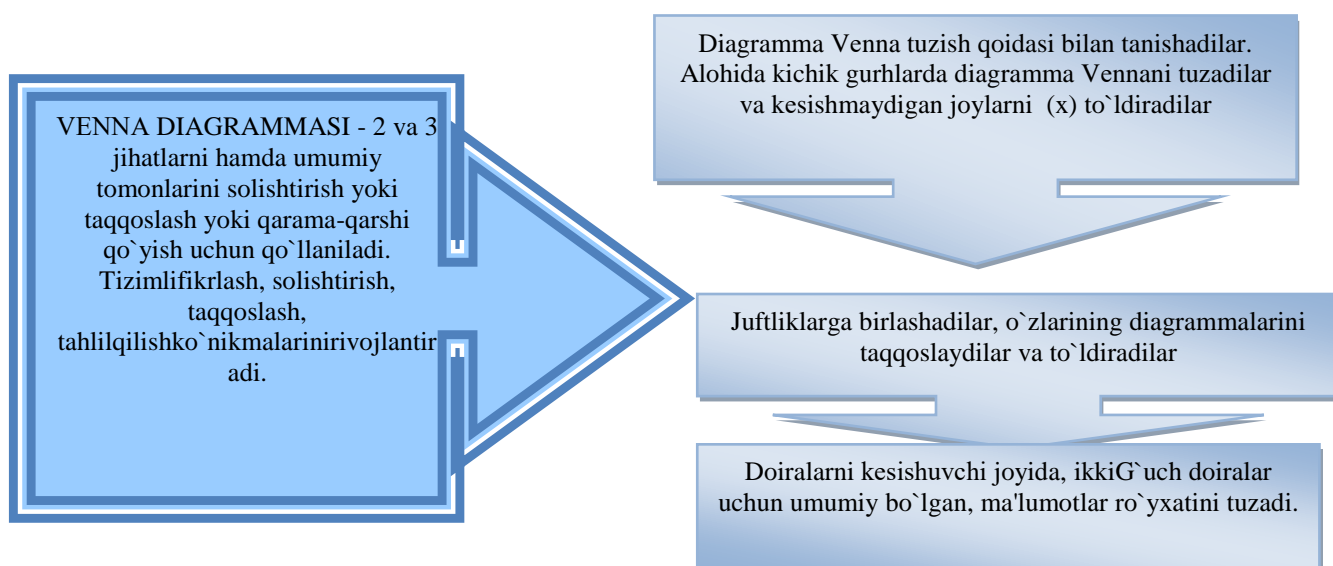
VENNA DIAGRAMMASI - 2 va 3 jihatlarni hamda umumiy tomonlarini solishtirish yoki taqqoslash yoki qarama-qarshi qo`yish uchun qo`llaniladi. Tizimlifikrlash, solishtirish, taqqoslash, tahlilqilishko`nikmalarinirivojlantiradi.

Diagramma Venna tuzish qoidasi bilan tanishadilar. Alohida kichik gurhlarda diagramma Vennani tuzadilar va kesishmaydigan joylarni (x) to`ldiradilar

Juftliklarga birlashadilar, o`zlarining diagrammalarini taqqoslaydilar va to`ldiradilar

Doiralarni kesishuvchi joyida, ikkiG`uch doiralar uchun umumiy bo`lgan, ma'lumotlar ro`yxatini tuzadi.